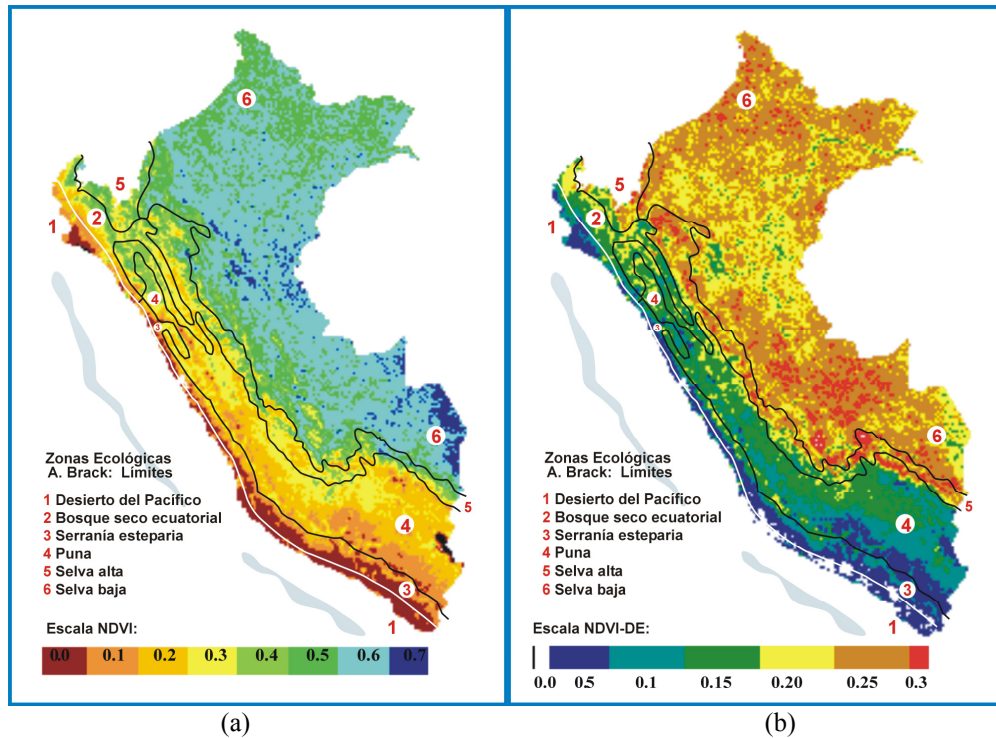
6
5
1
2
4
3
6
4
5
3
1

Zonas Ecológicas
A. Brack: Límites

1 Desierto del Pacífico
2 Bosque seco ecuatorial
3 Serranía esteparia
4 Puna
5 Selva alta
6 Selva baja

Escala NDVI:

0.0 0.1 0.2 0.3 0.4 0.5 0.6 0.7

(a)

6
5
1
2
4
3
6
4
5
3
1

Zonas Ecológicas
A. Brack: Límites

1 Desierto del Pacífico
2 Bosque seco ecuatorial
3 Serranía esteparia
4 Puna
5 Selva alta
6 Selva baja

Escala NDVI-DE:

0.0 0.5 0.1 0.15 0.20 0.25 0.3

(b)